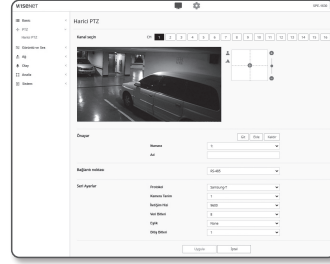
WISENET

Harici PTZ

Kanal seçin

CH 1 2 3 4 5 6 7 8 9 10 11 12 13 14 15 16

Önayar

Git Ekle Kaldır

Numara

Ad

Bağlantı noktası

RS-485

Seri Ayarlar

Protokol Samsung-T

Kamera Kimliği 1

Baud Oranı 9600

Veri Bitleri 8

Eşlik Hiçbiri

Stop Bitleri 1

Uygula İptal